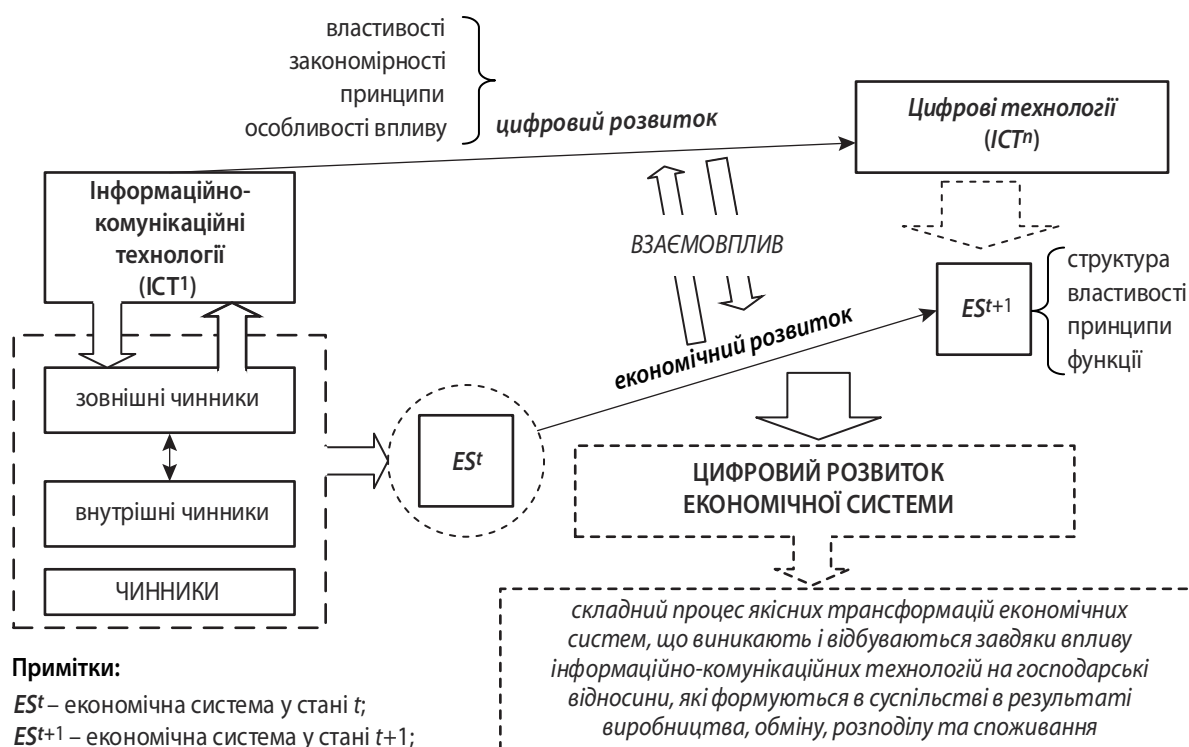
властивості
закономірності
принципи
особливості впливу

цифровий розвиток

Цифрові технології ($ICT^n$)

Інформаційно-комунікаційні технології ($ICT^1$)

ВЗАЄМОВПЛИВ

$ES^{t+1}$

структура
властивості
принципи
функції

економічний розвиток

зовнішні чинники

внутрішні чинники

ЧИННИКИ

$ES^t$

ЦИФРОВИЙ РОЗВИТОК ЕКОНОМІЧНОЇ СИСТЕМИ

складний процес якісних трансформацій економічних систем, що виникають і відбуваються завдяки впливу інформаційно-комунікаційних технологій на господарські відносини, які формуються в суспільстві в результаті виробництва, обміну, розподілу та споживання

Примітки:
$ES^t$ – економічна система у стані $t$;
$ES^{t+1}$ – економічна система у стані $t+1$;